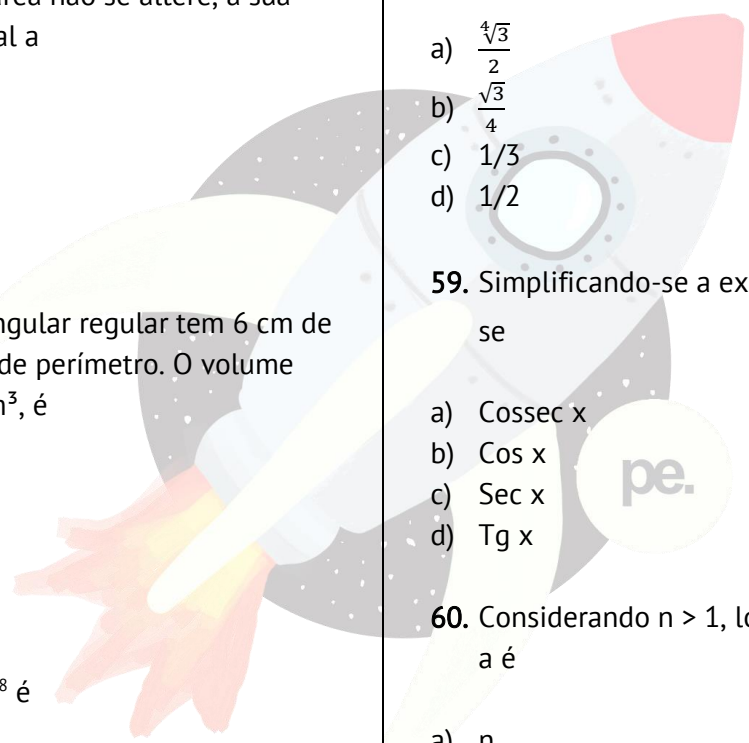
área não se altere, a sua

al a

ngular regular tem 6 cm de

de perímetro. O volume

m³, é

⁸ é

a) $\frac{\sqrt[4]{3}}{2}$

b) $\frac{\sqrt{3}}{4}$

c) 1/3

d) 1/2

59. Simplificando-se a ex

se

a) Cossec x

b) Cos x

c) Sec x

d) Tg x

pe.

60. Considerando n > 1, lo

a é

a) n